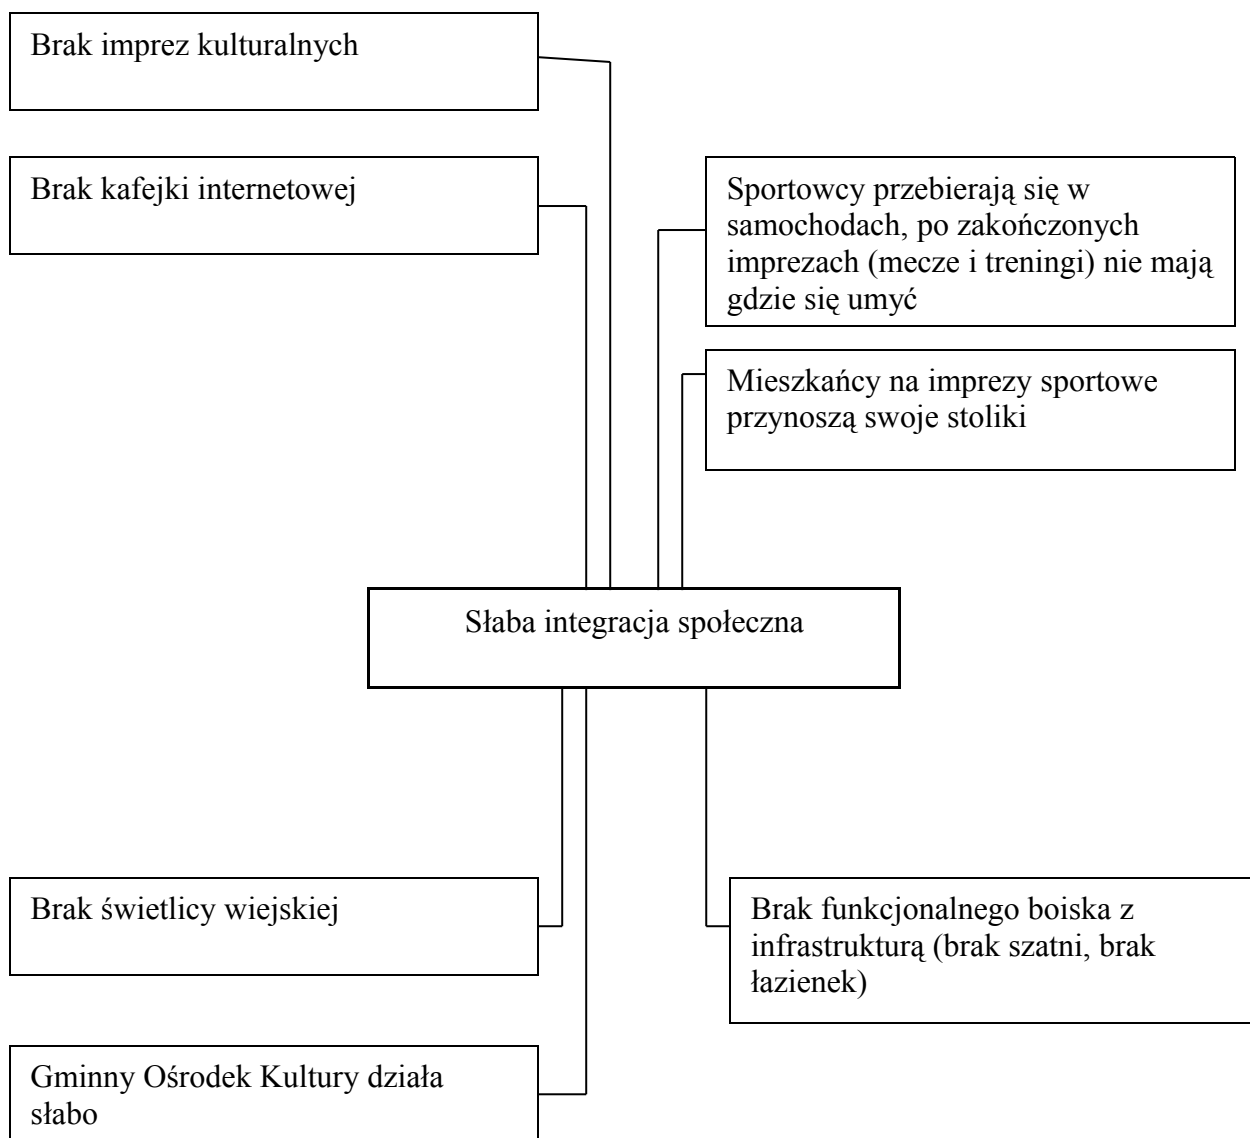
Brak imprez kulturalnych

Brak kafejki internetowej

Sportowcy przebierają się w samochodach, po zakończonych imprezach (mecze i treningi) nie mają gdzie się umyć

Mieszkańcy na imprezy sportowe przynoszą swoje stoliki

Słaba integracja społeczna

Brak świetlicy wiejskiej

Brak funkcjonalnego boiska z infrastrukturą (brak szatni, brak łazienek)

Gminny Ośrodek Kultury działa słabo